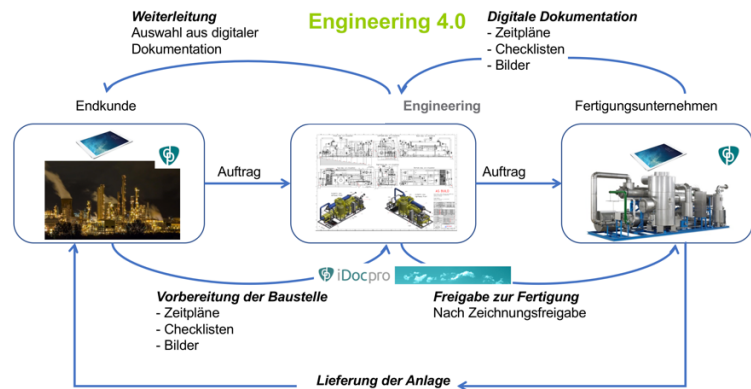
Engineering 4.0

Weiterleitung
Auswahl aus digitaler Dokumentation

Digitale Dokumentation
- Zeitpläne
- Checklisten
- Bilder

Endkunde

Engineering

Fertigungsunternehmen

Auftrag

Auftrag

iDocpro

Vorbereitung der Baustelle
- Zeitpläne
- Checklisten
- Bilder

Freigabe zur Fertigung
Nach Zeichnungsfreigabe

Lieferung der Anlage